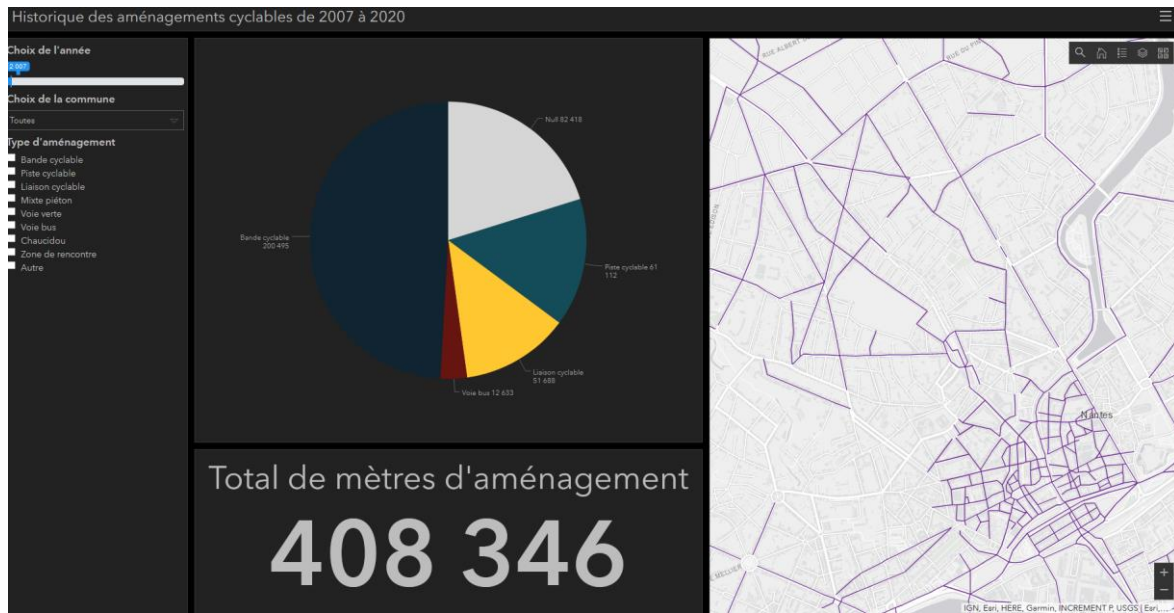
Historique des aménagements cyclables de 2007 à 2020

Choix de l'année
2 007

Choix de la commune
Toutes

Type d'aménagement
Bande cyclable
Piste cyclable
Liaison cyclable
Mixte piéton
Voie verte
Voie bus
Chaucidou
Zone de rencontre
Autre

Null 82 418
Piste cyclable 61 112
Liaison cyclable 51 688
Voie bus 12 633
Bande cyclable 200 495

Total de mètres d'aménagement
408 346

RUE ALBERT
RUE DU PI
Nantes
MELLIER
IGN, Esri, HERE, Garmin, INCREMENT P, USGS | Esri...
+
−